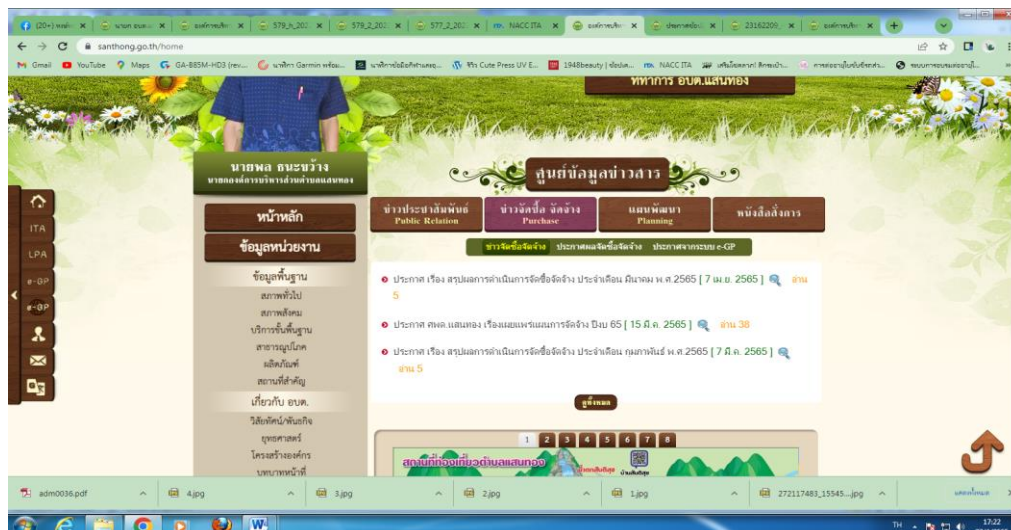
(20+) | x | x | x | 579_h_202 x | 579_2_202 x | 577_2_202 x | NACC ITA x | x | x | 23162209 x | x | +

santhong.go.th/home

Gmail YouTube Maps GA-885M-HD3 (rev... Garmin NACC ITA

ทำการ อบต.แสนทอง

นายพล ธนะขว้าง
นายกองค์การบริหารส่วนตำบลแสนทอง

ITA
LPA
e-GP
e-GP

หน้าหลัก
ข้อมูลหน่วยงาน
ข้อมูลพื้นฐาน
สภาพทั่วไป
สภาพสังคม
บริการขั้นพื้นฐาน
สาธารณูปโภค
ผลิตภัณฑ์
สถานที่สำคัญ
เกี่ยวกับ อบต.
วิสัยทัศน์/พันธกิจ
ยุทธศาสตร์
โครงสร้างองค์กร
บทบาทหน้าที่

ศูนย์ข้อมูลข่าวสาร

ข่าวประชาสัมพันธ์ Public Relation
ข่าวจัดซื้อ จัดจ้าง Purchase
แผนพัฒนา Planning
หนังสือสั่งการ

ข่าวจัดซื้อจัดจ้าง ประกาศผลจัดซื้อจัดจ้าง ประกาศจากระบบ e-GP

ประกาศ เรื่อง สรุปผลการดำเนินการจัดซื้อจัดจ้าง ประจำเดือน มีนาคม พ.ศ.2565 [ 7 เม.ย. 2565 ] อ่าน 5

ประกาศ อบต.แสนทอง เรื่องเผยแพร่แผนการจัดจ้าง ปีงบ 65 [ 15 มี.ค. 2565 ] อ่าน 38

ประกาศ เรื่อง สรุปผลการดำเนินการจัดซื้อจัดจ้าง ประจำเดือน กุมภาพันธ์ พ.ศ.2565 [ 7 มี.ค. 2565 ] อ่าน 5

ดูทั้งหมด

1 2 3 4 5 6 7 8

สถานที่ท่องเที่ยวตำบลแสนทอง

adm0036.pdf | 4.jpg | 3.jpg | 2.jpg | 1.jpg | 272117483_15545....jpg | แสดงทั้งหมด

TH 17:22